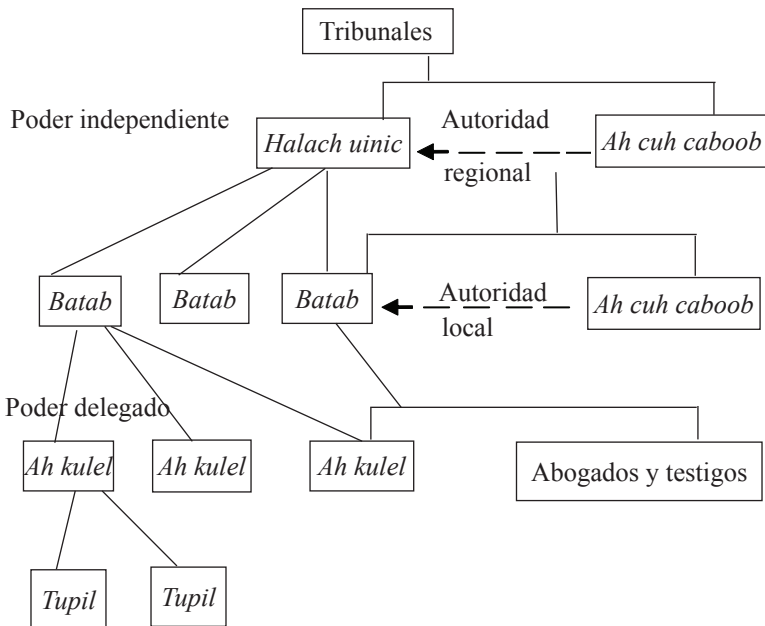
Tribunales

Poder independiente

*Halach uinic*

Autoridad regional

*Ah cuh caboob*

*Batab*

*Batab*

*Batab*

Autoridad local

*Ah cuh caboob*

Poder delegado

*Ah kulel*

*Ah kulel*

*Ah kulel*

Abogados y testigos

*Tupil*

*Tupil*